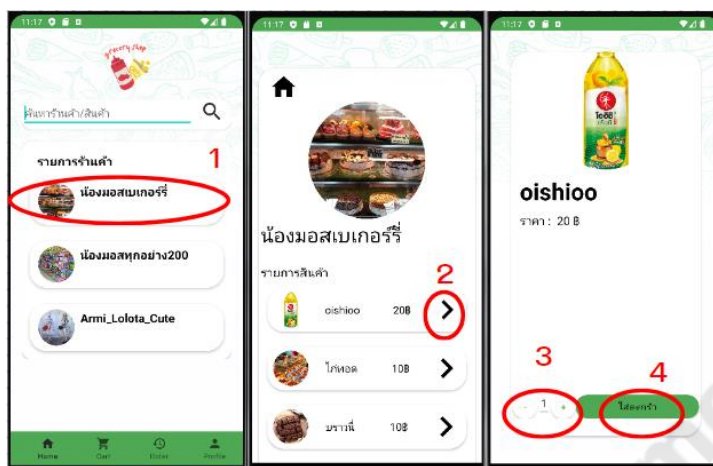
11:17

grocery shop

ค้นหาร้านค้า/สินค้า

รายการร้านค้า

1

น้องมอสเบเกอรี่

น้องมอสทุกอย่าง200

Armi_Lolota_Cute

Home Cart Order Profile

11:17

น้องมอสเบเกอรี่

รายการสินค้า

2

oishioo 20฿

ไก่ทอด 10฿

บราวนี่ 10฿

11:17

oishioo

ราคา : 20 ฿

3

4

- 1 +

ใส่ตะกร้า